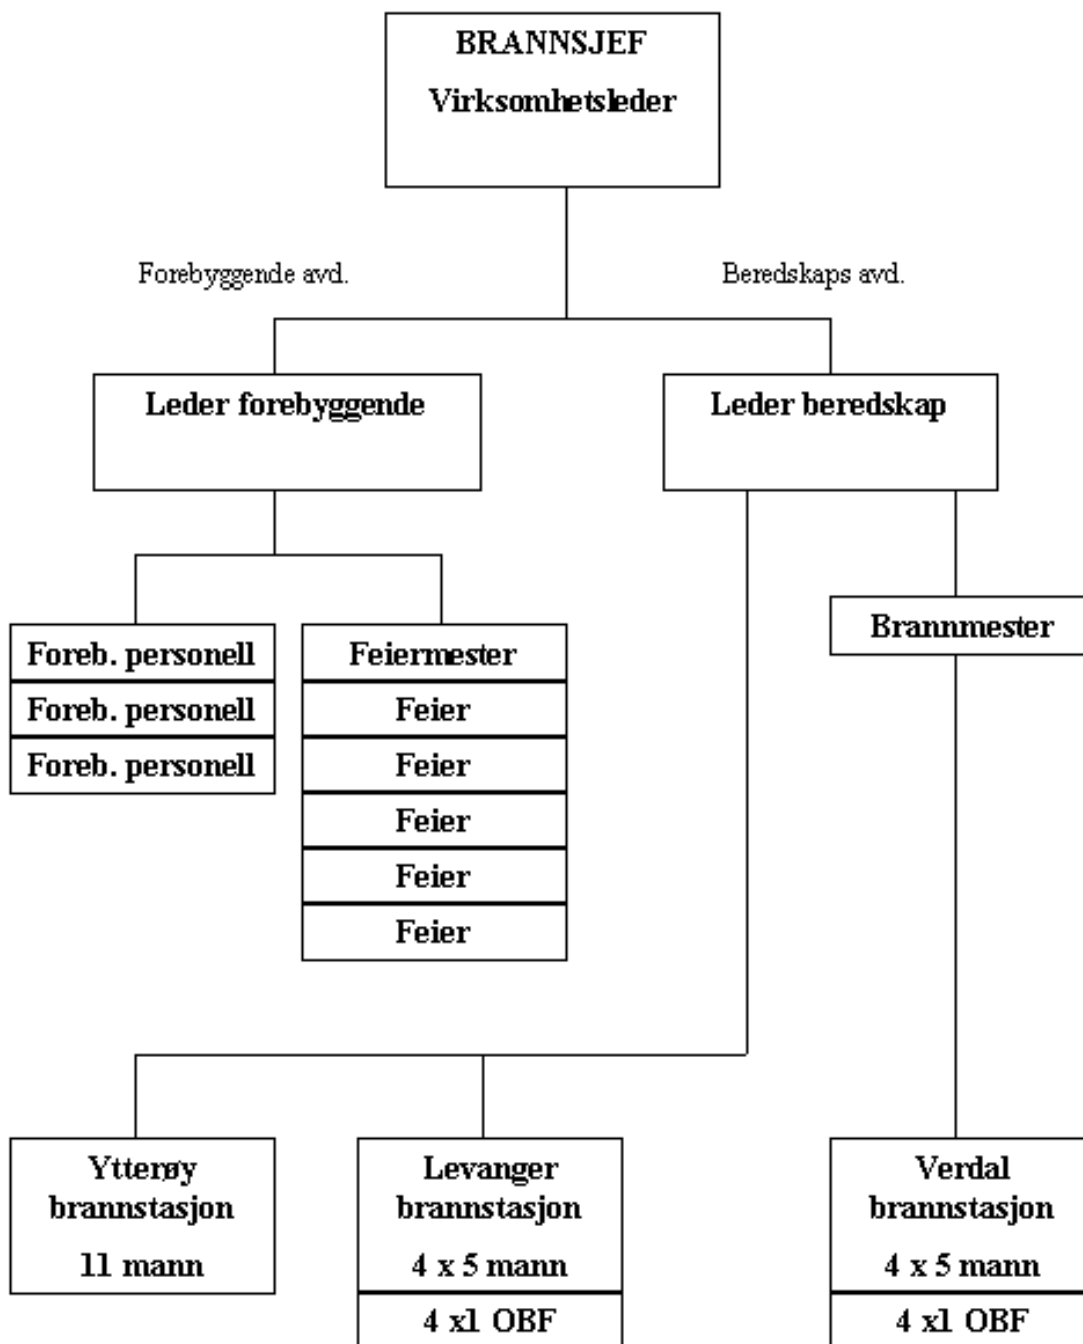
BRANNSJEF
Virksomhetsleder

Forebyggende avd.

Beredskaps avd.

Leder forebyggende

Leder beredskap

Foreb. personell
Foreb. personell
Foreb. personell

Feiermester
Feier
Feier
Feier
Feier
Feier

Brannmester

Ytterøy brannstasjon
11 mann

Levanger brannstasjon
4 x 5 mann
4 x1 OBF

Verdal brannstasjon
4 x 5 mann
4 x1 OBF